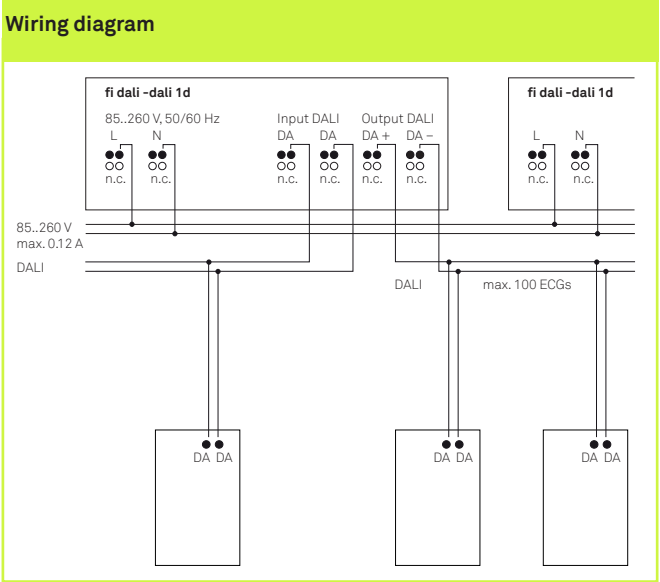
Wiring diagram

fi dali -dali 1d

85..260 V, 50/60 Hz

L N

n.c. n.c.

Input DALI

DA DA

n.c. n.c.

Output DALI

DA + DA –

n.c. n.c.

fi dali -dali 1d

L N

n.c. n.c.

85..260 V
max. 0.12 A

DALI

DALI

max. 100 ECGs

DA DA

DA DA

DA DA